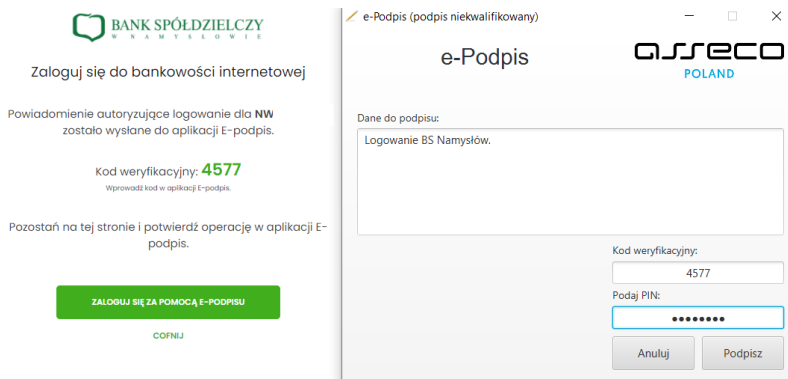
BANK SPÓŁDZIELCZY
W NAMYSŁOWIE

Zaloguj się do bankowości internetowej

Powiadomienie autoryzujące logowanie dla NW zostało wysłane do aplikacji E-podpis.

Kod weryfikacyjny: 4577
Wprowadź kod w aplikacji E-podpis.

Pozostań na tej stronie i potwierdź operację w aplikacji E-podpis.

ZALOGUJ SIĘ ZA POMOCĄ E-PODPISU

COFNIJ

e-Podpis (podpis niekwalifikowany)

e-Podpis

asseco
POLAND

Dane do podpisu:

Logowanie BS Namysłów.

Kod weryfikacyjny:

4577

Podaj PIN:

••••••••

Anuluj

Podpisz